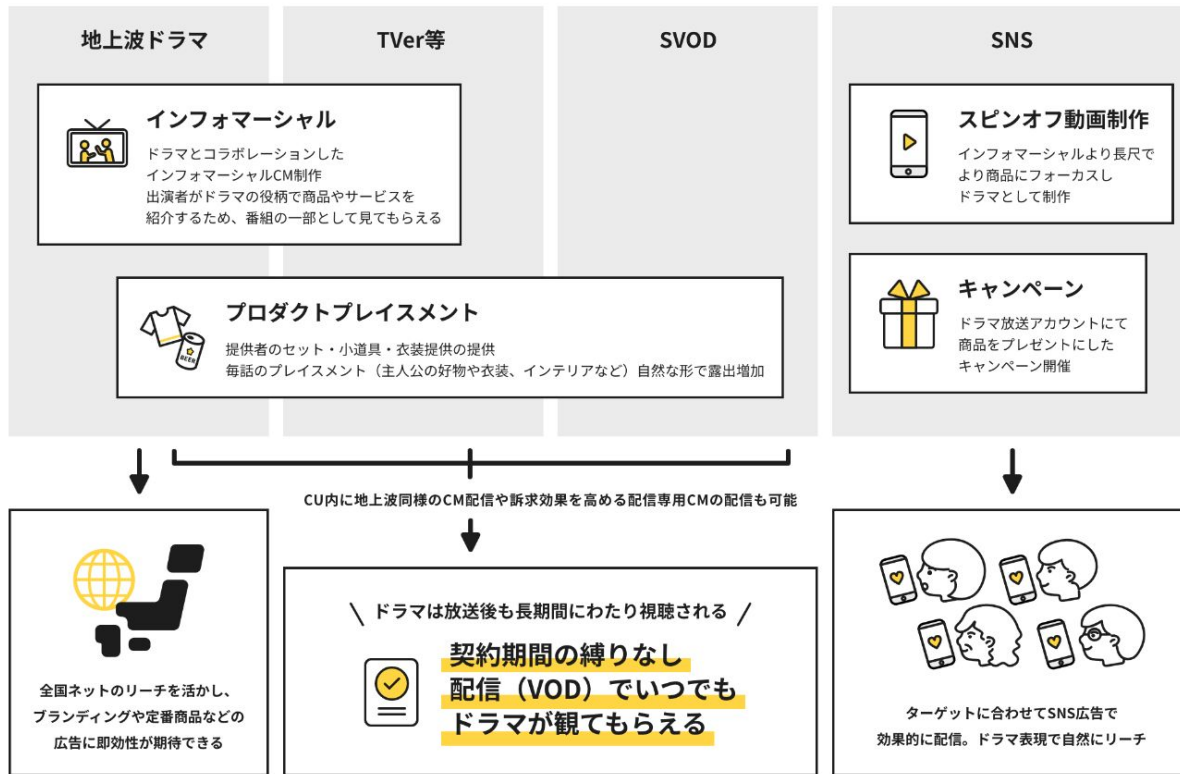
地上波ドラマ

TVer等

SVOD

SNS

インフォマーシャル

ドラマとコラボレーションしたインフォマーシャルCM制作
出演者がドラマの役柄で商品やサービスを紹介するため、番組の一部として見てもらえる

スピンオフ動画制作

インフォマーシャルより長尺でより商品にフォーカスしドラマとして制作

プロダクトプレイスメント

提供者のセット・小道具・衣装提供の提供
毎話のプレイスメント（主人公の好物や衣装、インテリアなど）自然な形で露出増加

キャンペーン

ドラマ放送アカウントにて商品をプレゼントにしたキャンペーン開催

CU内に地上波同様のCM配信や訴求効果を高める配信専用CMの配信も可能

全国ネットのリーチを活かし、ブランディングや定番商品などの広告に即効性が期待できる

\ ドラマは放送後も長期間にわたり視聴される /

契約期間の縛りなし
配信（VOD）でいつでも
ドラマが観てもらえる

ターゲットに合わせてSNS広告で効果的に配信。ドラマ表現で自然にリーチ